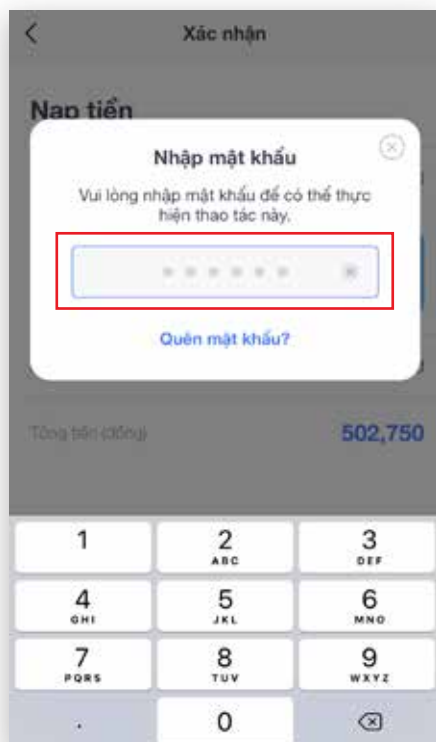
Xác nhận

Nạp tiền

Nhập mật khẩu

Vui lòng nhập mật khẩu để có thể thực hiện thao tác này.

Quên mật khẩu?

Tổng tiền (đồng)

502,750

1

2
ABC

3
DEF

4
GHI

5
JKL

6
MNO

7
PQRS

8
TUV

9
WXYZ

.

0